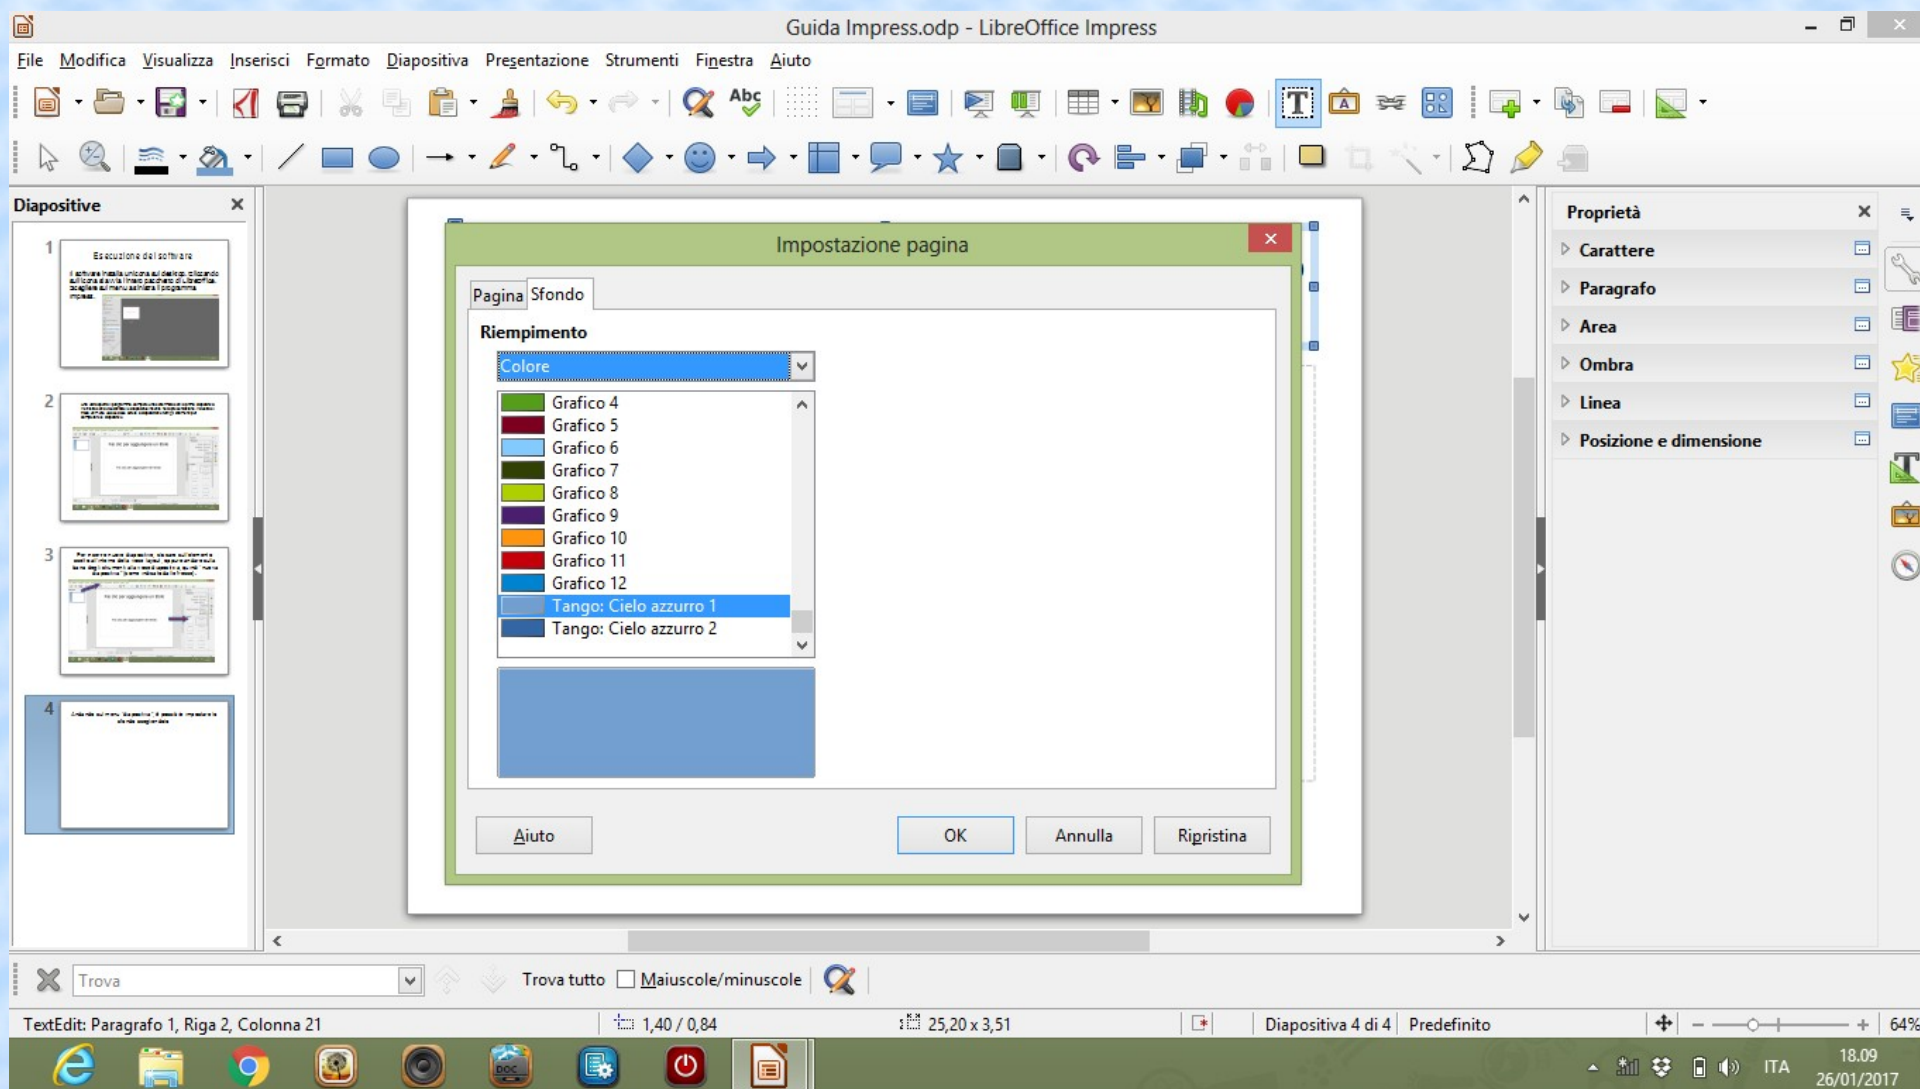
Guida Impress.odp - LibreOffice Impress

File Modifica Visualizza Inserisci Formato Diapositiva Presentazione Strumenti Finestra Aiuto

Diapositive

Esecuzione del software

Impostazione pagina

Pagina Sfondo

Riempimento

Colore

Grafico 4
Grafico 5
Grafico 6
Grafico 7
Grafico 8
Grafico 9
Grafico 10
Grafico 11
Grafico 12
Tango: Cielo azzurro 1
Tango: Cielo azzurro 2

Aiuto OK Annulla Ripristina

Proprietà
Carattere
Paragrafo
Area
Ombra
Linea
Posizione e dimensione

Trova Trova tutto Maiuscole/minuscole

TextEdit: Paragrafo 1, Riga 2, Colonna 21 1,40 / 0,84 25,20 x 3,51 Diapositiva 4 di 4 Predefinito 64%

ITA 18.09 26/01/2017